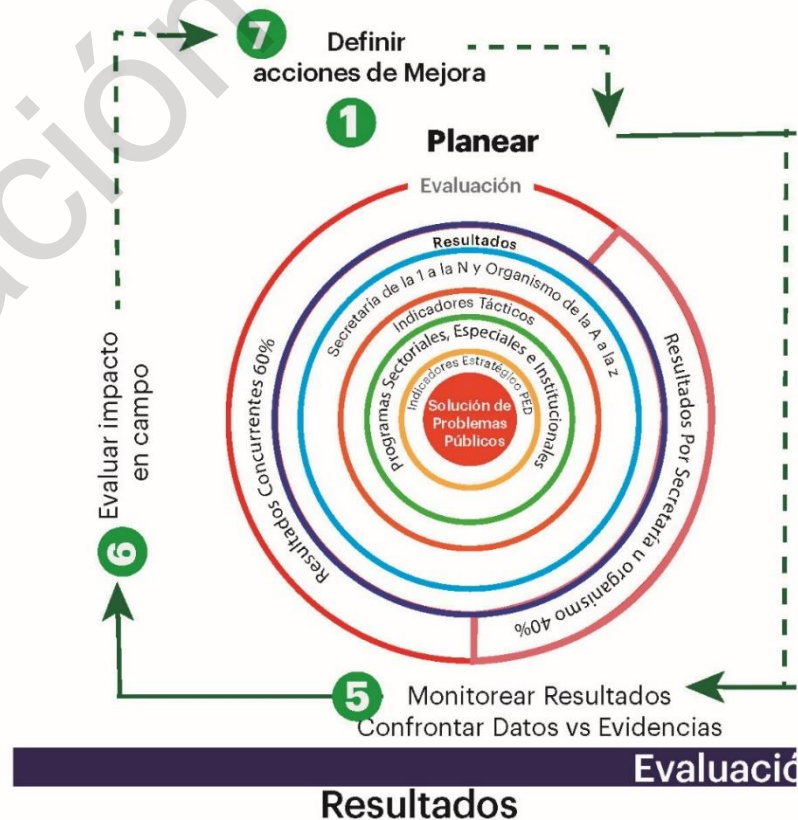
7 Definir acciones de Mejora

1 Planear

Evaluación

Resultados

Secretaría de la 1 a la N y Organismo de la A a la z

Indicadores Tácticos

Programas Sectoriales, Especiales e Institucionales

Indicadores Estratégico PED

Solución de Problemas Públicos

Resultados Concurrentes 60%

Resultados Por Secretaría u organismo 40%

6 Evaluar impacto en campo

5 Monitorear Resultados Confrontar Datos vs Evidencias

Evaluació

Resultados